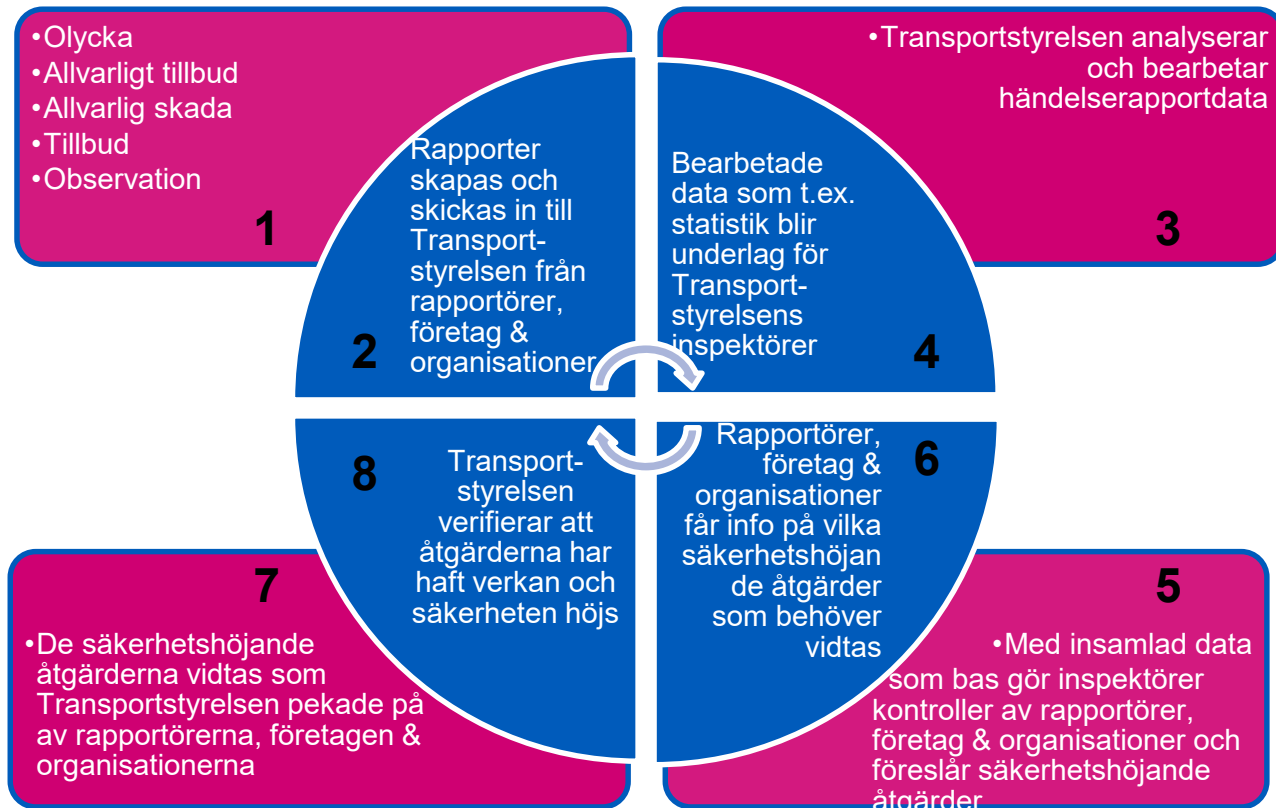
•Olycka
•Allvarligt tillbud
•Allvarlig skada
•Tillbud
•Observation

1

•Transportstyrelsen analyserar och bearbetar händelserapportdata

3

Rapporter skapas och skickas in till Transportstyrelsen från rapportörer, företag & organisationer

2

Bearbetade data som t.ex. statistik blir underlag för Transportstyrelsens inspektörer

4

8

Transportstyrelsen verifierar att åtgärderna har haft verkan och säkerheten höjs

Rapportörer, företag & organisationer får info på vilka säkerhetshöjande de åtgärder som behöver vidtas

6

7

•De säkerhetshöjande åtgärderna vidtas som Transportstyrelsen pekade på av rapportörerna, företagen & organisationerna

5

•Med insamlad data som bas gör inspektörer kontroller av rapportörer, företag & organisationer och föreslår säkerhetshöjande åtgärder